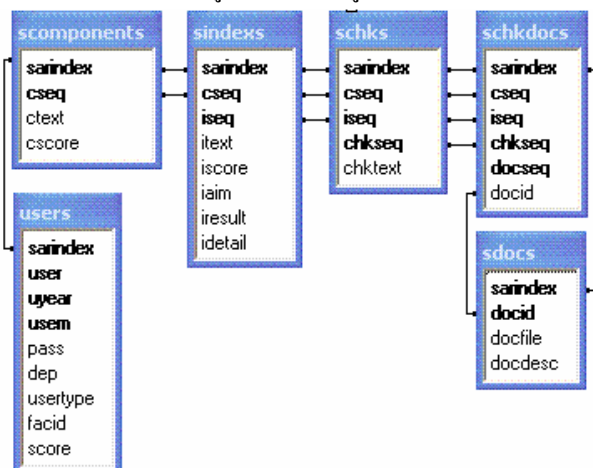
scomponents
sarindex
cseq
ctext
cscore

sindexs
sarindex
cseq
iseq
itext
iscore
iaim
iresult
idetail

schks
sarindex
cseq
iseq
chkseq
chktext

schkdocs
sarindex
cseq
iseq
chkseq
docseq
docid

users
sarindex
user
uyear
usem
pass
dep
usertype
facid
score

sdocs
sarindex
docid
docfile
docdesc